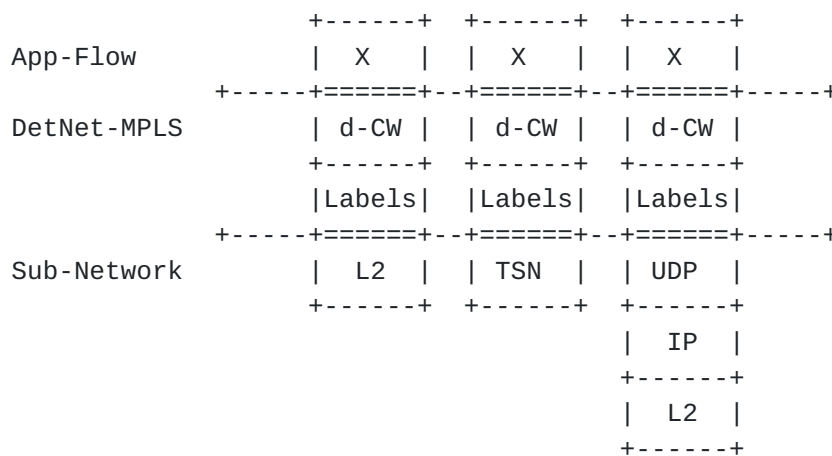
+------+  +------+  +------+
App-Flow          |  X   |  |  X   |  |  X   |
             +-----+======+--+======+--+======+-----+
DetNet-MPLS       | d-CW |  | d-CW |  | d-CW |
                  +------+  +------+  +------+
                  |Labels|  |Labels|  |Labels|
             +-----+======+--+======+--+======+-----+
Sub-Network       |  L2  |  | TSN  |  | UDP  |
                  +------+  +------+  +------+
                                      |  IP  |
                                      +------+
                                      |  L2  |
                                      +------+